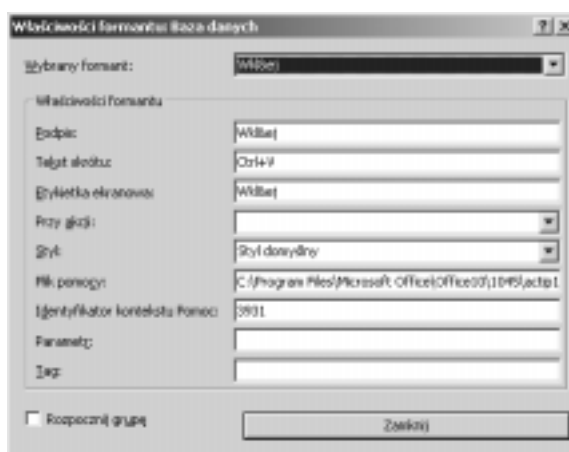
Właściwości formantu: Baza danych

?

X

Wybrany formant:

Wklej

Właściwości formantu

Podpis:

Wklej

Tekst skrótu:

Ctrl+V

Etykietka ekranowa:

Wklej

Przy akcji:

Styl:

Styl domyślny

Plik pomocy:

C:\Program Files\Microsoft Office\Office10\1045\actip1

Identyfikator kontekstu Pomoc:

3931

Parametr:

Tag:

Rozpocznij grupę

Zamknij